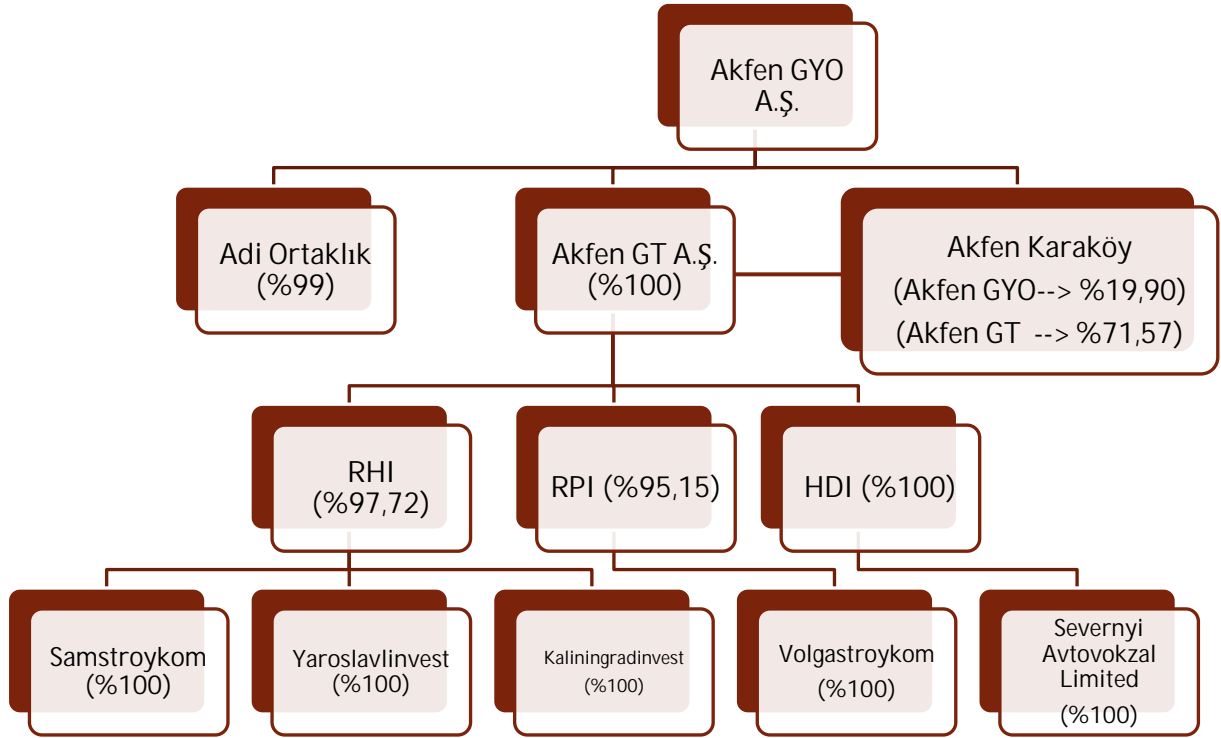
Akfen GYO A.Ş.

Adi Ortaklık (%99)

Akfen GT A.Ş. (%100)

Akfen Karaköy (Akfen GYO--> %19,90) (Akfen GT --> %71,57)

RHI (%97,72)

RPI (%95,15)

HDI (%100)

Samstroykom (%100)

Yaroslavlinvest (%100)

Kaliningradinvest (%100)

Volgastroykom (%100)

Severnyi Avtovokzal Limited (%100)